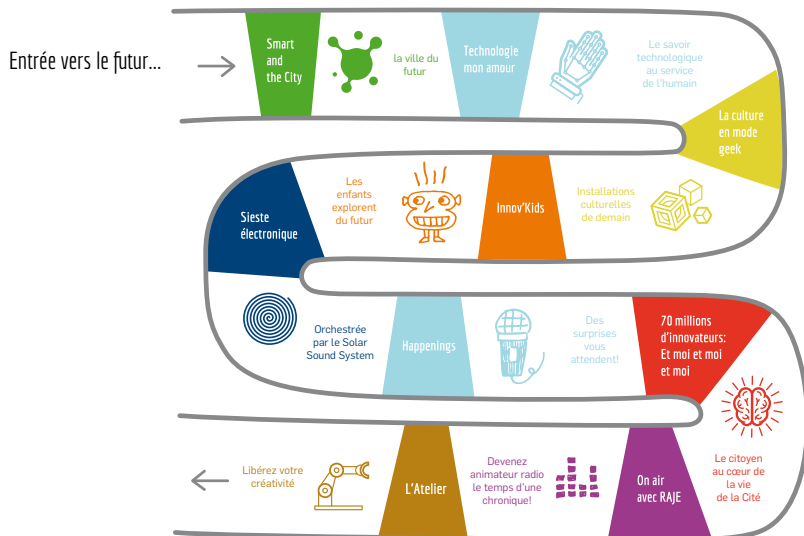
Entrée vers le futur...

Smart and the City

la ville du futur

Technologie mon amour

Le savoir technologique au service de l'humain

La culture en mode geek

Installations culturelles de demain

Innov'Kids

Les enfants explorent du futur

Sieste électronique

Orchestrée par le Solar Sound System

Happenings

Des surprises vous attendent!

70 millions d'innovateurs: Et moi et moi et moi

Le citoyen au cœur de la vie de la Cité

On air avec RAJE

Devenez animateur radio le temps d'une chronique!

L'Atelier

Libérez votre créativité